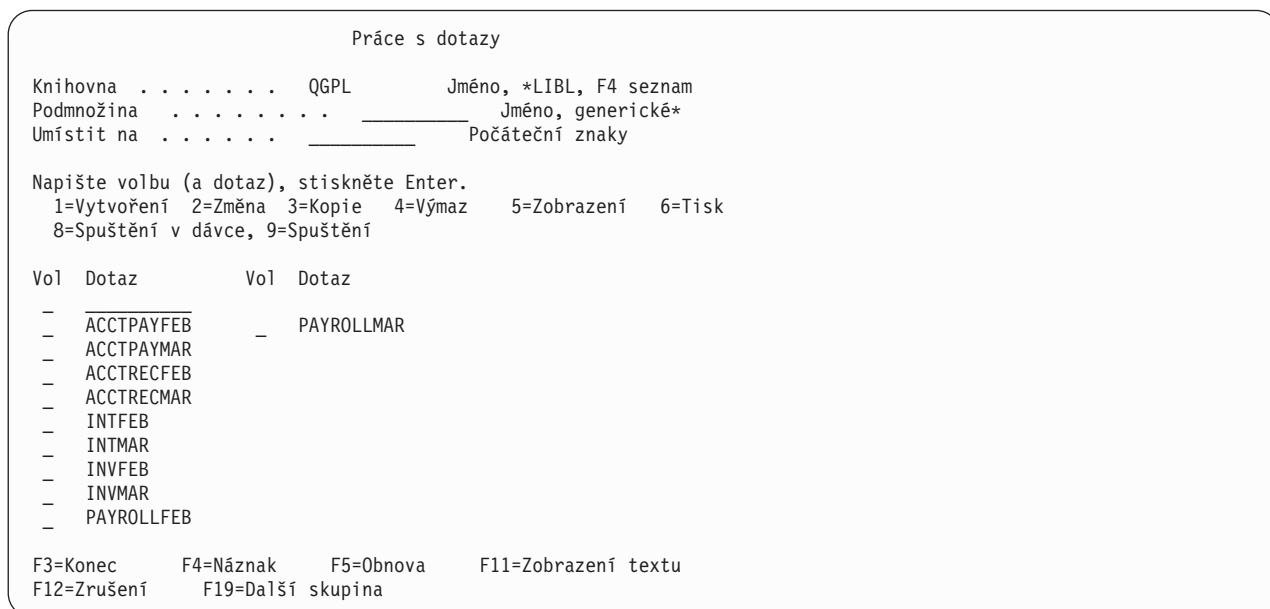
Práce s dotazy

Knihovna . . . . . . . QGPL Jméno, *LIBL, F4 seznam
Podmnožina . . . . . . . . __________ Jméno, generické*
Umístit na . . . . . . __________ Počáteční znaky

Napište volbu (a dotaz), stiskněte Enter.
1=Vytvoření 2=Změna 3=Kopie 4=Výmaz 5=Zobrazení 6=Tisk
8=Spuštění v dávce, 9=Spuštění

| Vol | Dotaz | Vol | Dotaz |
|---|---|---|---|
| _ | __________ | | |
| _ | ACCTPAYFEB | _ | PAYROLLMAR |
| _ | ACCTPAYMAR | | |
| _ | ACCTRECFEB | | |
| _ | ACCTRECMAR | | |
| _ | INTFEB | | |
| _ | INTMAR | | |
| _ | INVFEB | | |
| _ | INVMAR | | |
| _ | PAYROLLFEB | | |

F3=Konec F4=Náznak F5=Obnova F11=Zobrazení textu
F12=Zrušení F19=Další skupina